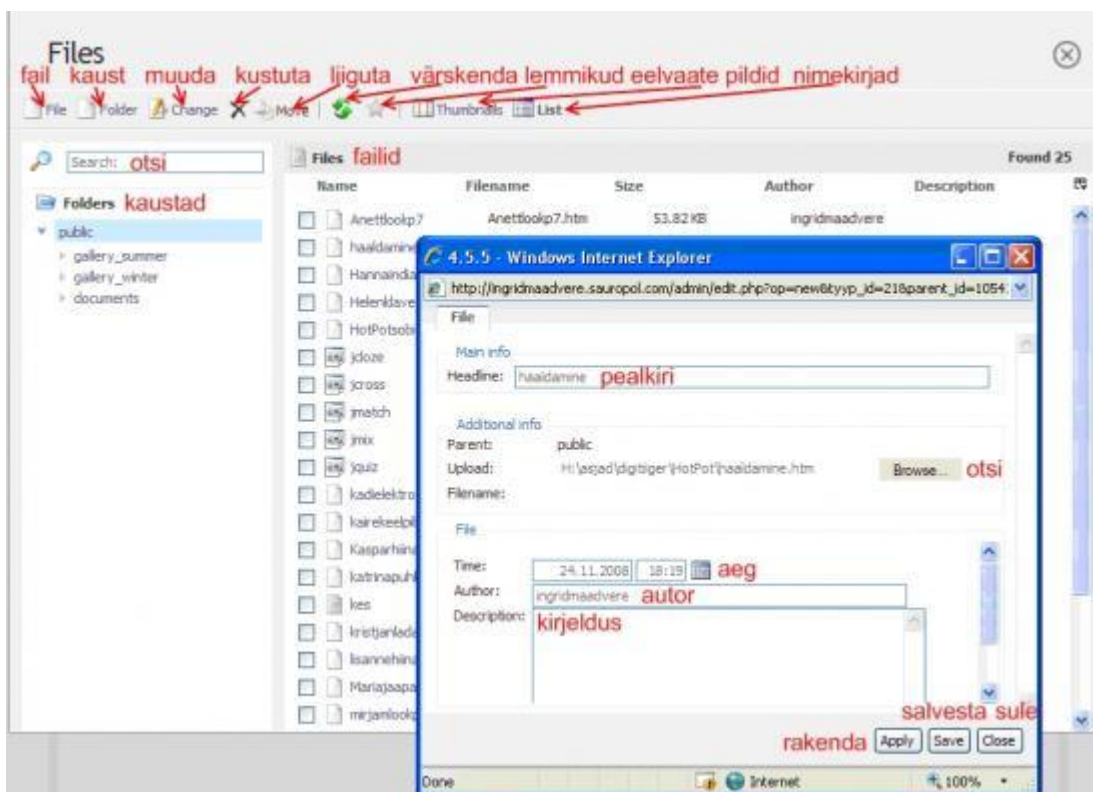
Files

fail kaust muuda kustuta liiguta värskenda lemmikud eelvaate pildid nimekirjad

File Folder Change Move Thumbnails List

Search: otsi

Folders kaustad

public
gallery_summer
gallery_winter
documents

Files failid

Found 25

| Name | Filename | Size | Author | Description |
|---|---|---|---|---|
| Anettlookp7 | Anettlookp7.htm | 53.82 KB | ingridmaadvere | |
| haaldamine | | | | |
| Hannaindia | | | | |
| Helenklave | | | | |
| HotPotsob | | | | |
| jcloze | | | | |
| jcross | | | | |
| jmatch | | | | |
| jmix | | | | |
| jquiz | | | | |
| kadielektro | | | | |
| kairekeelpil | | | | |
| Kasparhiina | | | | |
| katrinapuhl | | | | |
| kes | | | | |
| kristjanlade | | | | |
| lisannehiina | | | | |
| Mariajaapa | | | | |
| mirjamlookp | | | | |

4.5.5 - Windows Internet Explorer

http://ingridmaadvere.sauropol.com/admin/edit.php?op=new&tyyp_id=21&parent_id=1054

File

Main info
Headline: haaldamine pealkiri

Additional info
Parent: public
Upload: H:\asjad\digitiger\HotPot\haaldamine.htm Browse... otsi
Filename:

File
Time: 24.11.2008 18:19 aeg
Author: ingridmaadvere autor
Description: kirjeldus

salvesta sule
rakenda Apply Save Close

Done Internet 100%